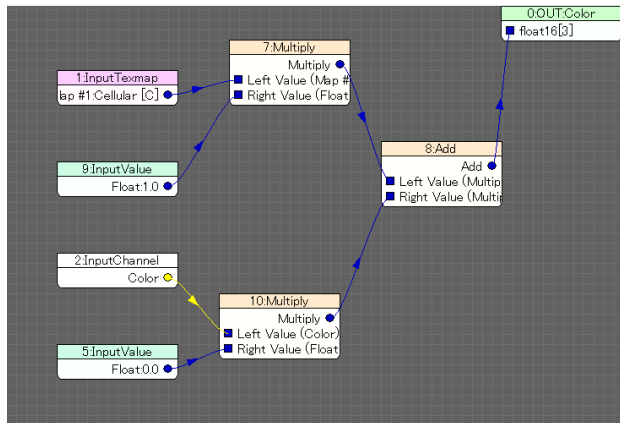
0:OUT:Color
float16[3]

7:Multiply
Multiply
Left Value (Map #
Right Value (Float

1:InputTexmap
lap #1:Cellular [C]

8:Add
Add
Left Value (Multip
Right Value (Multip

9:InputValue
Float:1.0

2:InputChannel
Color

10:Multiply
Multiply
Left Value (Color)
Right Value (Float

5:InputValue
Float:0.0